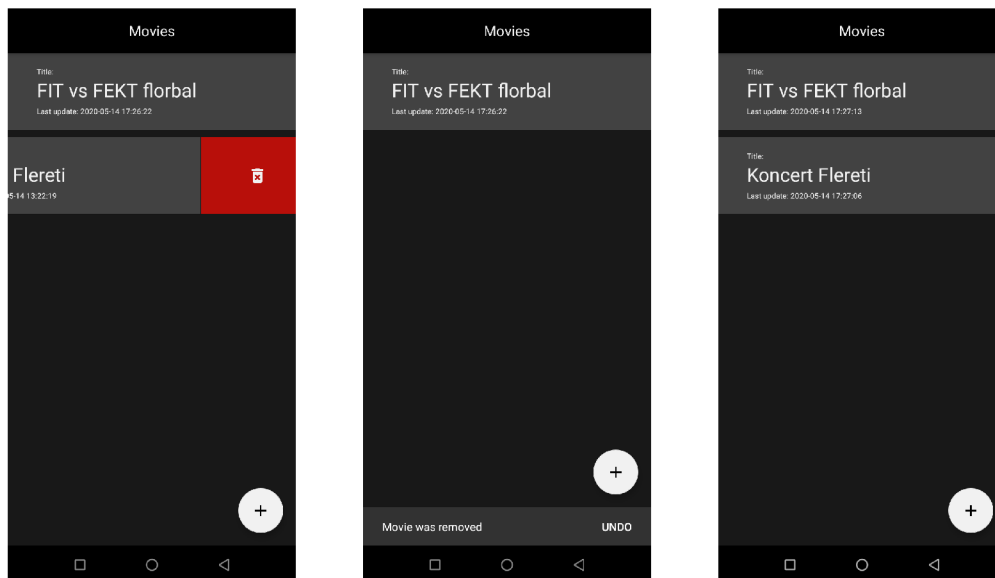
Movies

Title:
FIT vs FEKT florbal
Last update: 2020-05-14 17:26:22

Fleretі
05-14 13:22:19

+

Movies

Title:
FIT vs FEKT florbal
Last update: 2020-05-14 17:26:22

+

Movie was removed UNDO

Movies

Title:
FIT vs FEKT florbal
Last update: 2020-05-14 17:27:13

Title:
Koncert Flereti
Last update: 2020-05-14 17:27:06

+